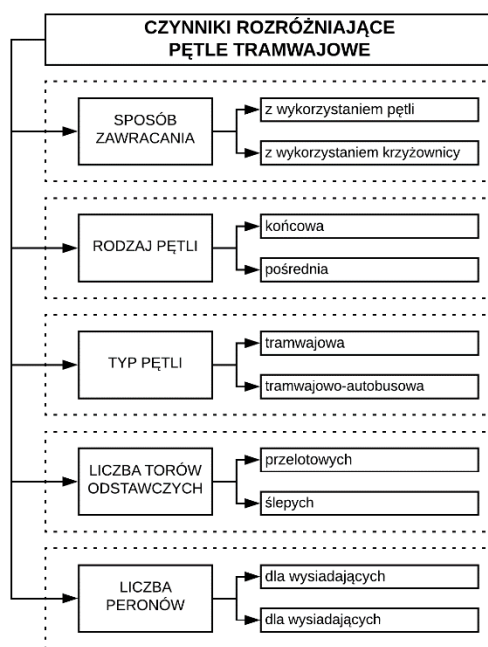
CZYNNIKI ROZRÓŻNIAJĄCE PĘTLE TRAMWAJOWE

SPOSÓB ZAWRACANIA
z wykorzystaniem pętli
z wykorzystaniem krzyżownicy

RODZAJ PĘTLI
końcowa
pośrednia

TYP PĘTLI
tramwajowa
tramwajowo-autobusowa

LICZBA TORÓW ODSTAWCZYCH
przelotowych
ślepych

LICZBA PERONÓW
dla wysiadających
dla wysiadających